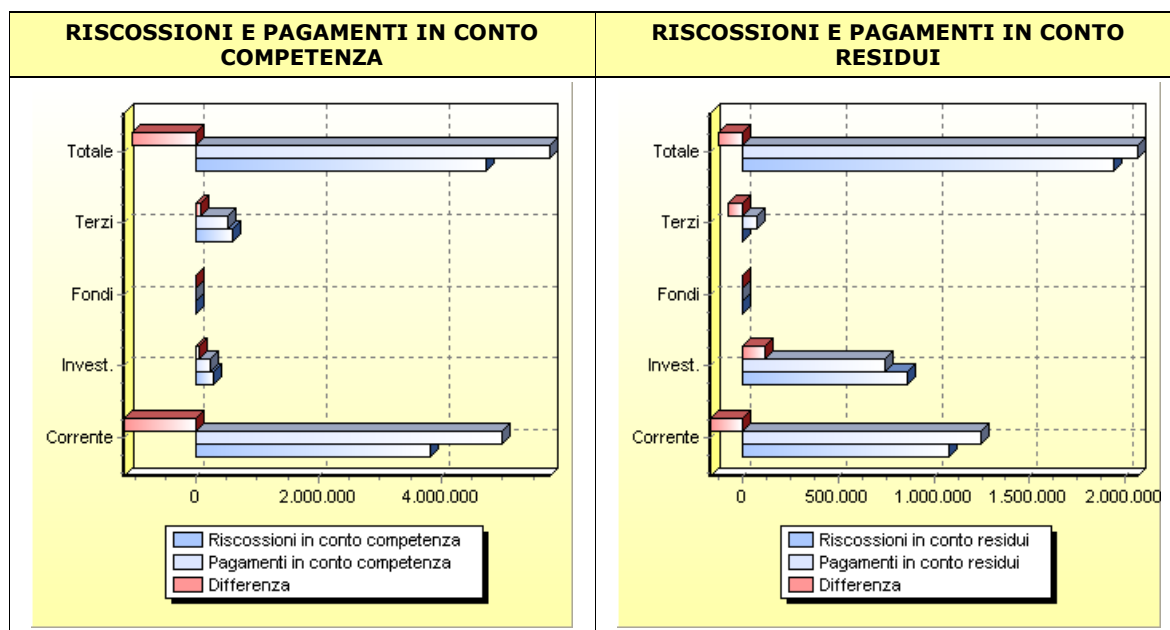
| RISCOSSIONI E PAGAMENTI IN CONTO COMPETENZA | RISCOSSIONI E PAGAMENTI IN CONTO RESIDUI |
|---|---|
| Totale<br>Terzi<br>Fondi<br>Invest.<br>Corrente<br>0 2.000.000 4.000.000<br>Riscossioni in conto competenza<br>Pagamenti in conto competenza<br>Differenza | Totale<br>Terzi<br>Fondi<br>Invest.<br>Corrente<br>0 500.000 1.000.000 1.500.000 2.000.000<br>Riscossioni in conto residui<br>Pagamenti in conto residui<br>Differenza |